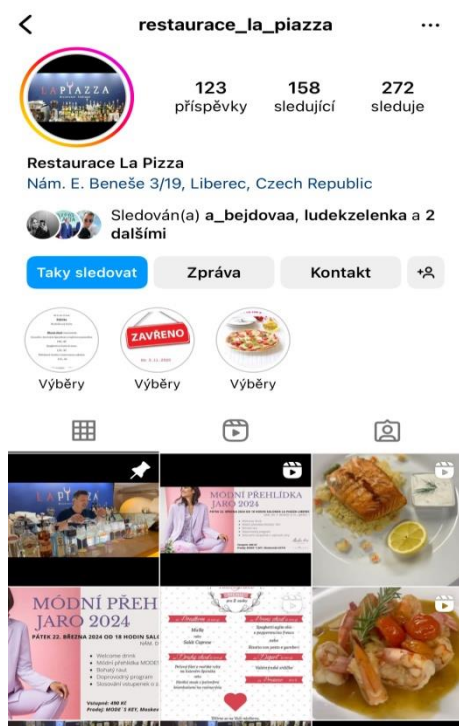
restaurace_la_piazza

LA PIAZZA

123 příspěvky
158 sledující
272 sleduje

Restaurace La Pizza
Nám. E. Beneše 3/19, Liberec, Czech Republic

Sledován(a) a_bejdovaa, ludekzelenka a 2 dalšími

Taky sledovat
Zpráva
Kontakt

ZAVŘENO

Výběry
Výběry
Výběry

MÓDNÍ PŘEHLIDKA JARO 2024

MÓDNÍ PŘEH
JARO 2024
PÁTEK 22. BŘEZNA 2024 OD 18 HODIN SAL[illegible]
Welcome drink
Módní přehlídka MODE
Bohatý raut
Doprovodný program
Slosování vstupenek o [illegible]
Vstupné: 490 Kč
Prodej: MODE 3 KEY, Moskev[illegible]